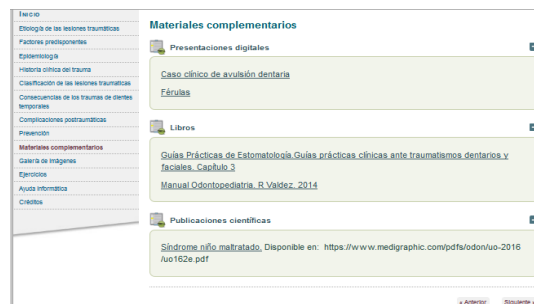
Inicio
Etiología de las lesiones traumáticas
Factores predisponentes
Epidemiología
Historia clínica del trauma
Clasificación de las lesiones traumáticas
Consecuencias de los traumas de dientes temporales
Complicaciones postraumáticas
Prevención
Materiales complementarios
Galería de imágenes
Ejercicios
Ayuda informática
Créditos

Materiales complementarios

Presentaciones digitales

Caso clínico de avulsión dentaria

Férulas

Libros

Guías Prácticas de Estomatología.Guías prácticas clínicas ante traumatismos dentarios y faciales. Capítulo 3

Manual Odontopediatría. R Valdez, 2014

Publicaciones científicas

Síndrome niño maltratado. Disponible en: https://www.medigraphic.com/pdfs/odon/uo-2016/uo162e.pdf

« Anterior Siguiente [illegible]